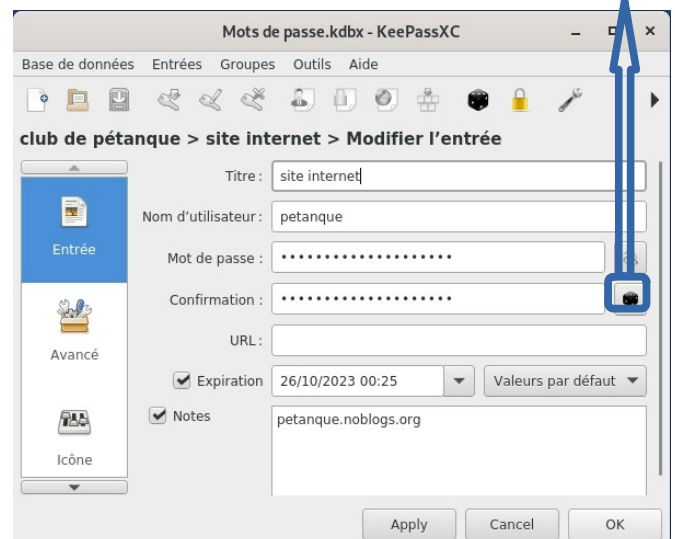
Mots de passe.kdbx - KeePassXC

Base de données Entrées Groupes Outils Aide

club de pétanque > site internet > Modifier l'entrée

Entrée

Avancé

Icône

Titre : site internet

Nom d'utilisateur : petanque

Mot de passe : ••••••••••••••••••••

Confirmation : ••••••••••••••••••••

URL :

Expiration 26/10/2023 00:25 Valeurs par défaut

Notes petanque.noblogs.org

Apply Cancel OK